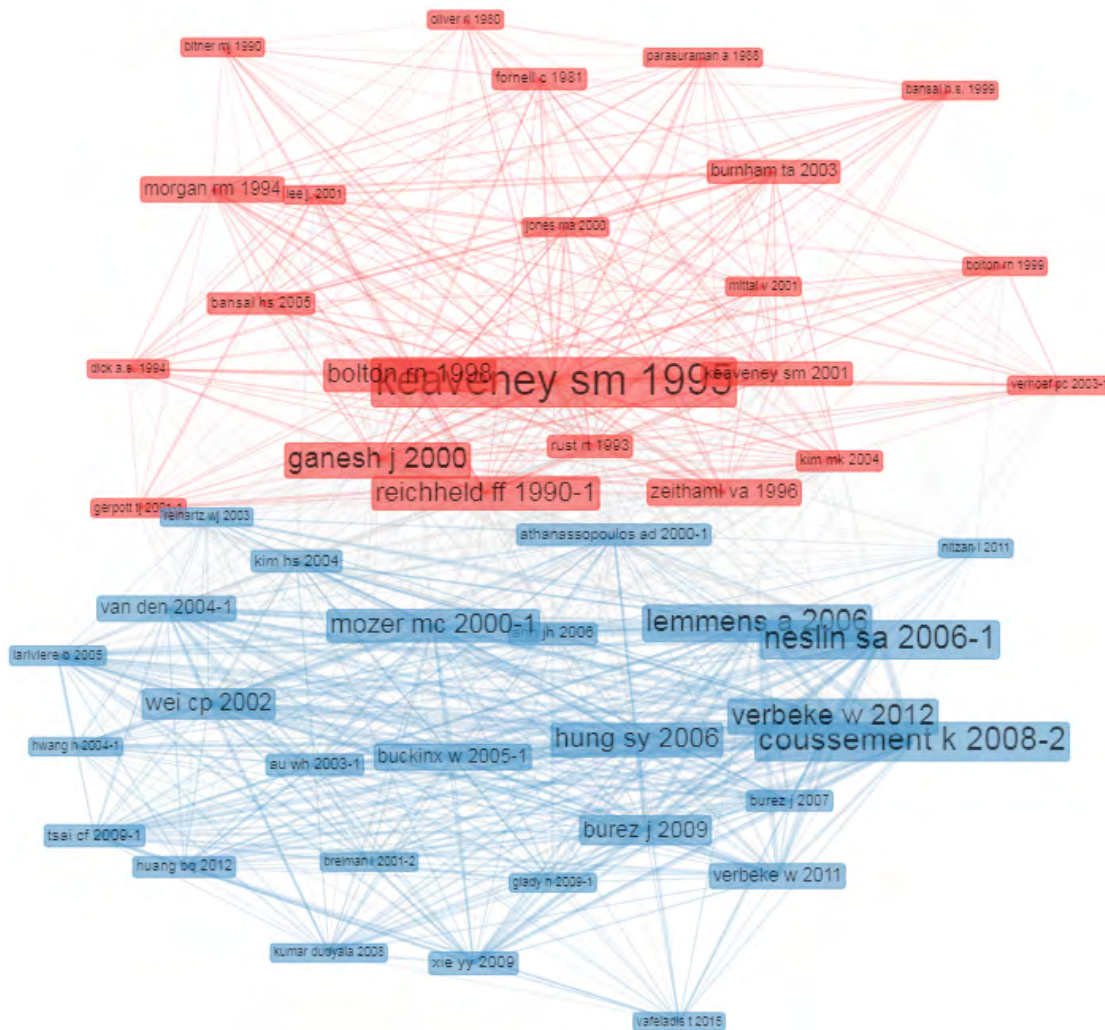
oliver rl 1980
bitner mj 1990
parasuraman a 1988
fornell c 1981
bansal h.s. 1999
burnham ta 2003
morgan rm 1994
lee j 2001
jones ma 2000
bolton rn 1999
mittal v 2001
bansal hs 2005
dick a.s. 1994
bolton rn 1998
keaveney sm 1995
keaveney sm 2001
verhoef pc 2003-
ganesh j 2000
rust rt 1993
kim mk 2004
reichheld ff 1990-1
zeithaml va 1996
gerpott tj 2001-1
reinartz wj 2003
athanassopoulos ad 2000-1
nitzan i 2011
kim hs 2004
van den 2004-1
mozer mc 2000-1
shin jh 2006
lemmens a 2006
neslin sa 2006-1
lariviere b 2005
wei cp 2002
verbeke w 2012
hung sy 2006
coussement k 2008-2
hwang h 2004-1
au wh 2003-1
buckinx w 2005-1
burez j 2007
tsai cf 2009-1
burez j 2009
huang bq 2012
breiman l 2001-2
glady n 2009-1
verbeke w 2011
kumar dudyala 2008
xie yy 2009
vafeiadis t 2015